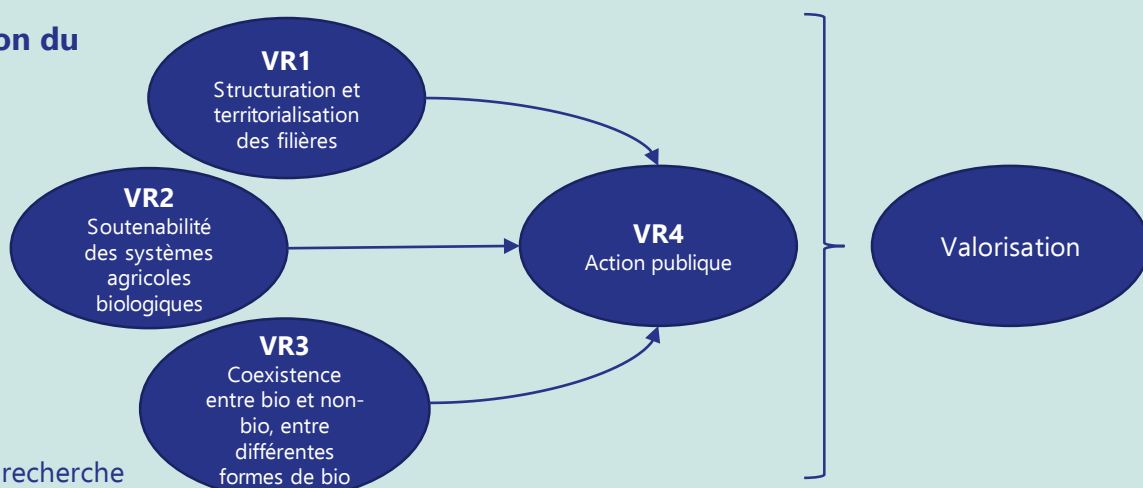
on du

VR1
Structuration et territorialisation des filières

VR2
Soutenabilité des systèmes agricoles biologiques

VR3
Coexistence entre bio et non-bio, entre différentes formes de bio

VR4
Action publique

Valorisation

recherche